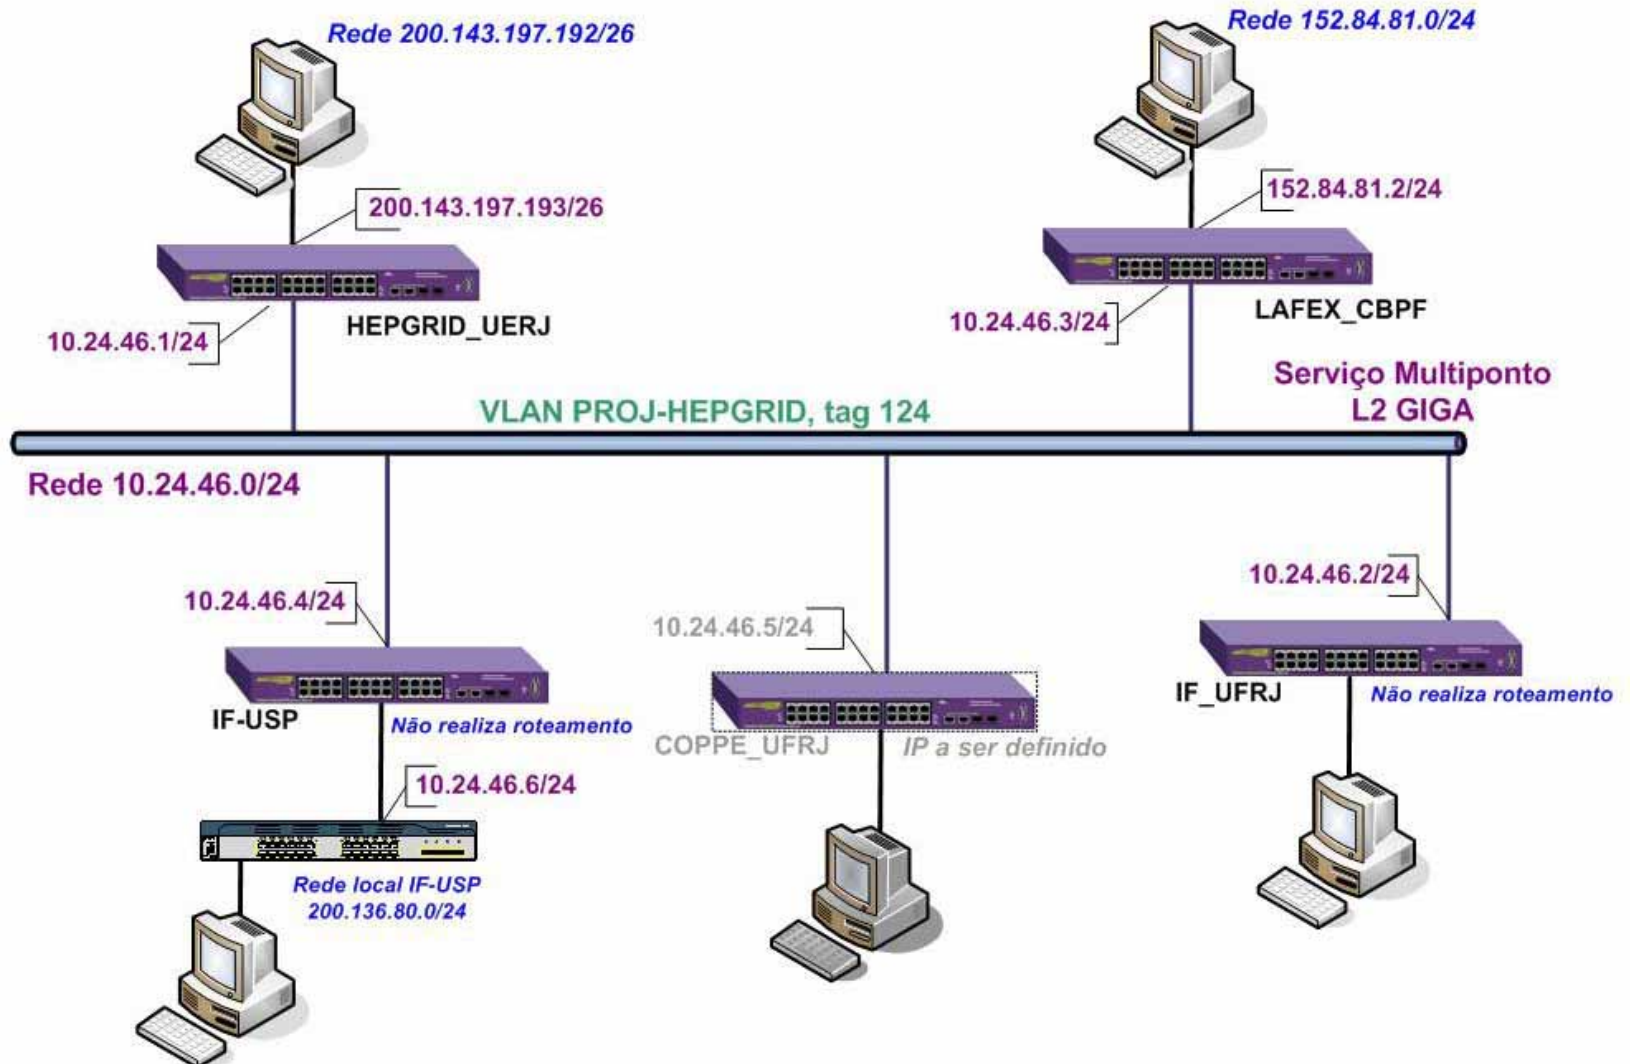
Rede 200.143.197.192/26

Rede 152.84.81.0/24

200.143.197.193/26

152.84.81.2/24

HEPGRID_UERJ

10.24.46.1/24

10.24.46.3/24

LAFEX_CBPF

Serviço Multiponto L2 GIGA

VLAN PROJ-HEPGRID, tag 124

Rede 10.24.46.0/24

10.24.46.2/24

10.24.46.4/24

10.24.46.5/24

IF_UFRJ

Não realiza roteamento

IF-USP

Não realiza roteamento

COPPE_UFRJ

IP a ser definido

10.24.46.6/24

Rede local IF-USP 200.136.80.0/24